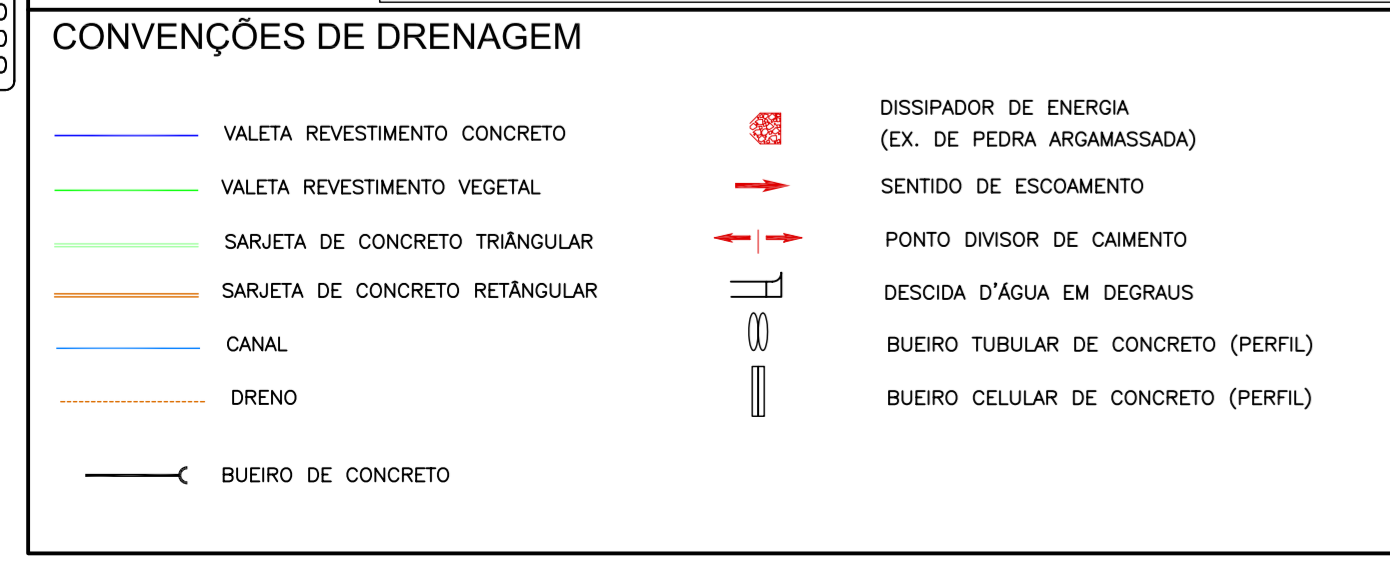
CONVENÇÕES DE DRENAGEM

VALETA REVESTIMENTO CONCRETO

VALETA REVESTIMENTO VEGETAL

SARJETA DE CONCRETO TRIÂNGULAR

SARJETA DE CONCRETO RETÂNGULAR

CANAL

DRENO

BUEIRO DE CONCRETO

DISSIPADOR DE ENERGIA
(EX. DE PEDRA ARGAMASSADA)

SENTIDO DE ESCOAMENTO

PONTO DIVISOR DE CAIMENTO

DESCIDA D'ÁGUA EM DEGRAUS

BUEIRO TUBULAR DE CONCRETO (PERFIL)

BUEIRO CELULAR DE CONCRETO (PERFIL)